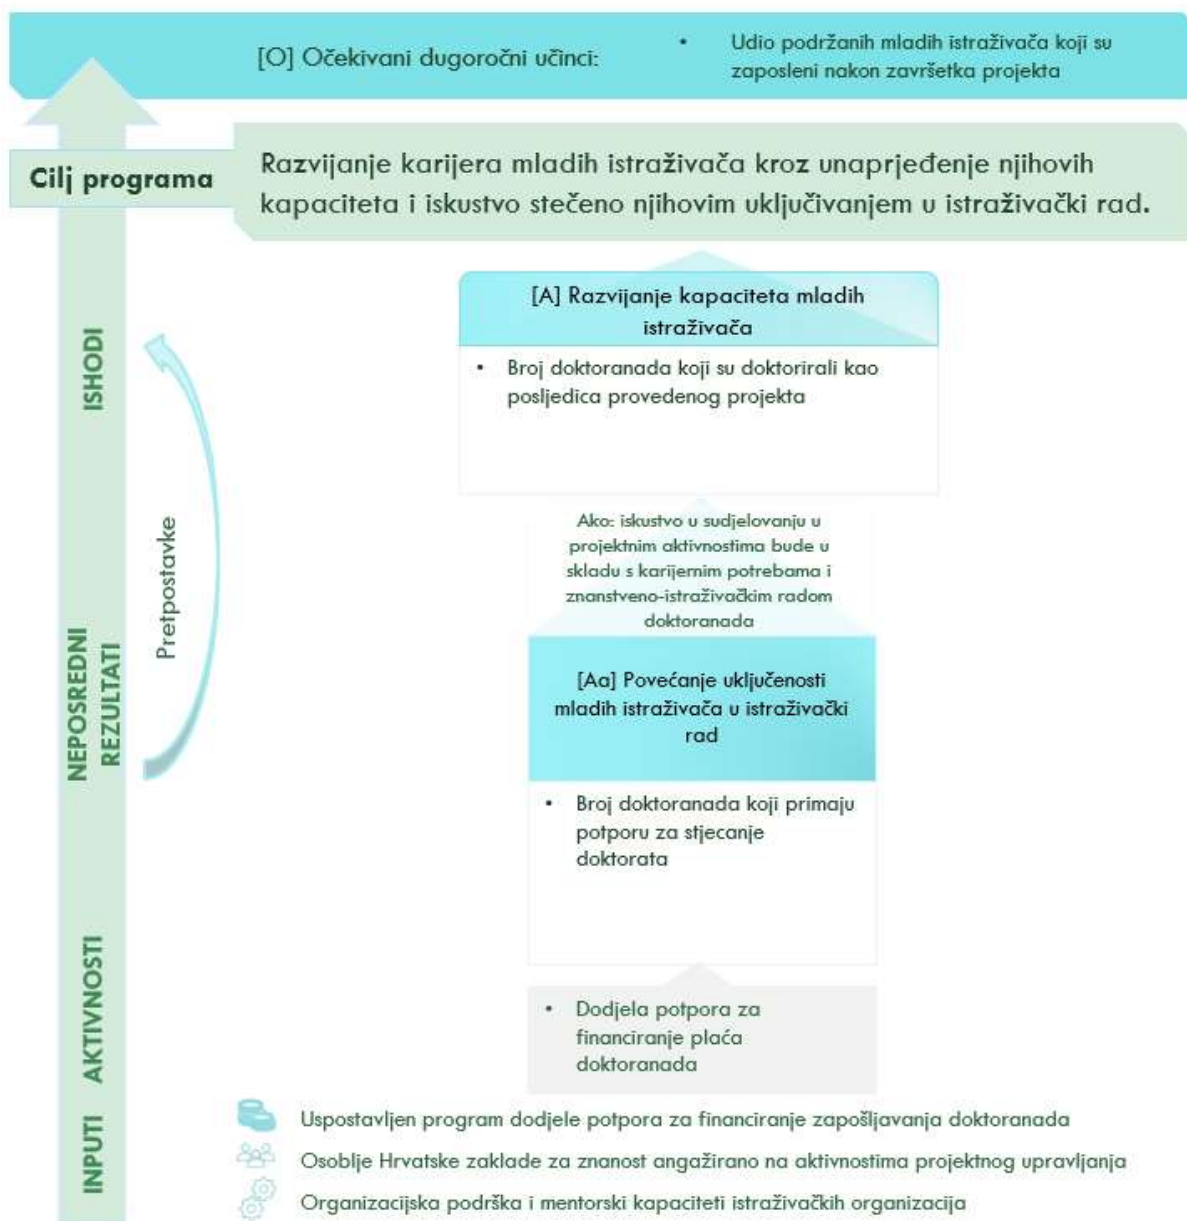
[O] Očekivani dugoročni učinci:

• Udio podržanih mladih istraživača koji su zaposleni nakon završetka projekta

Cilj programa

Razvijanje karijera mladih istraživača kroz unaprjeđenje njihovih kapaciteta i iskustvo stečeno njihovim uključivanjem u istraživački rad.

ISHODI

[A] Razvijanje kapaciteta mladih istraživača

• Broj doktoranada koji su doktorirali kao posljedica provedenog projekta

Pretpostavke

Ako: iskustvo u sudjelovanju u projektnim aktivnostima bude u skladu s karijernim potrebama i znanstveno-istraživačkim radom doktoranada

NEPOSREDNI REZULTATI

[Aa] Povećanje uključenosti mladih istraživača u istraživački rad

• Broj doktoranada koji primaju potporu za stjecanje doktorata

AKTIVNOSTI

• Dodjela potpora za financiranje plaća doktoranada

INPUTI

Uspostavljen program dodjele potpora za financiranje zapošljavanja doktoranada

Osoblje Hrvatske zaklade za znanost angažirano na aktivnostima projektnog upravljanja

Organizacijska podrška i mentorski kapaciteti istraživačkih organizacija